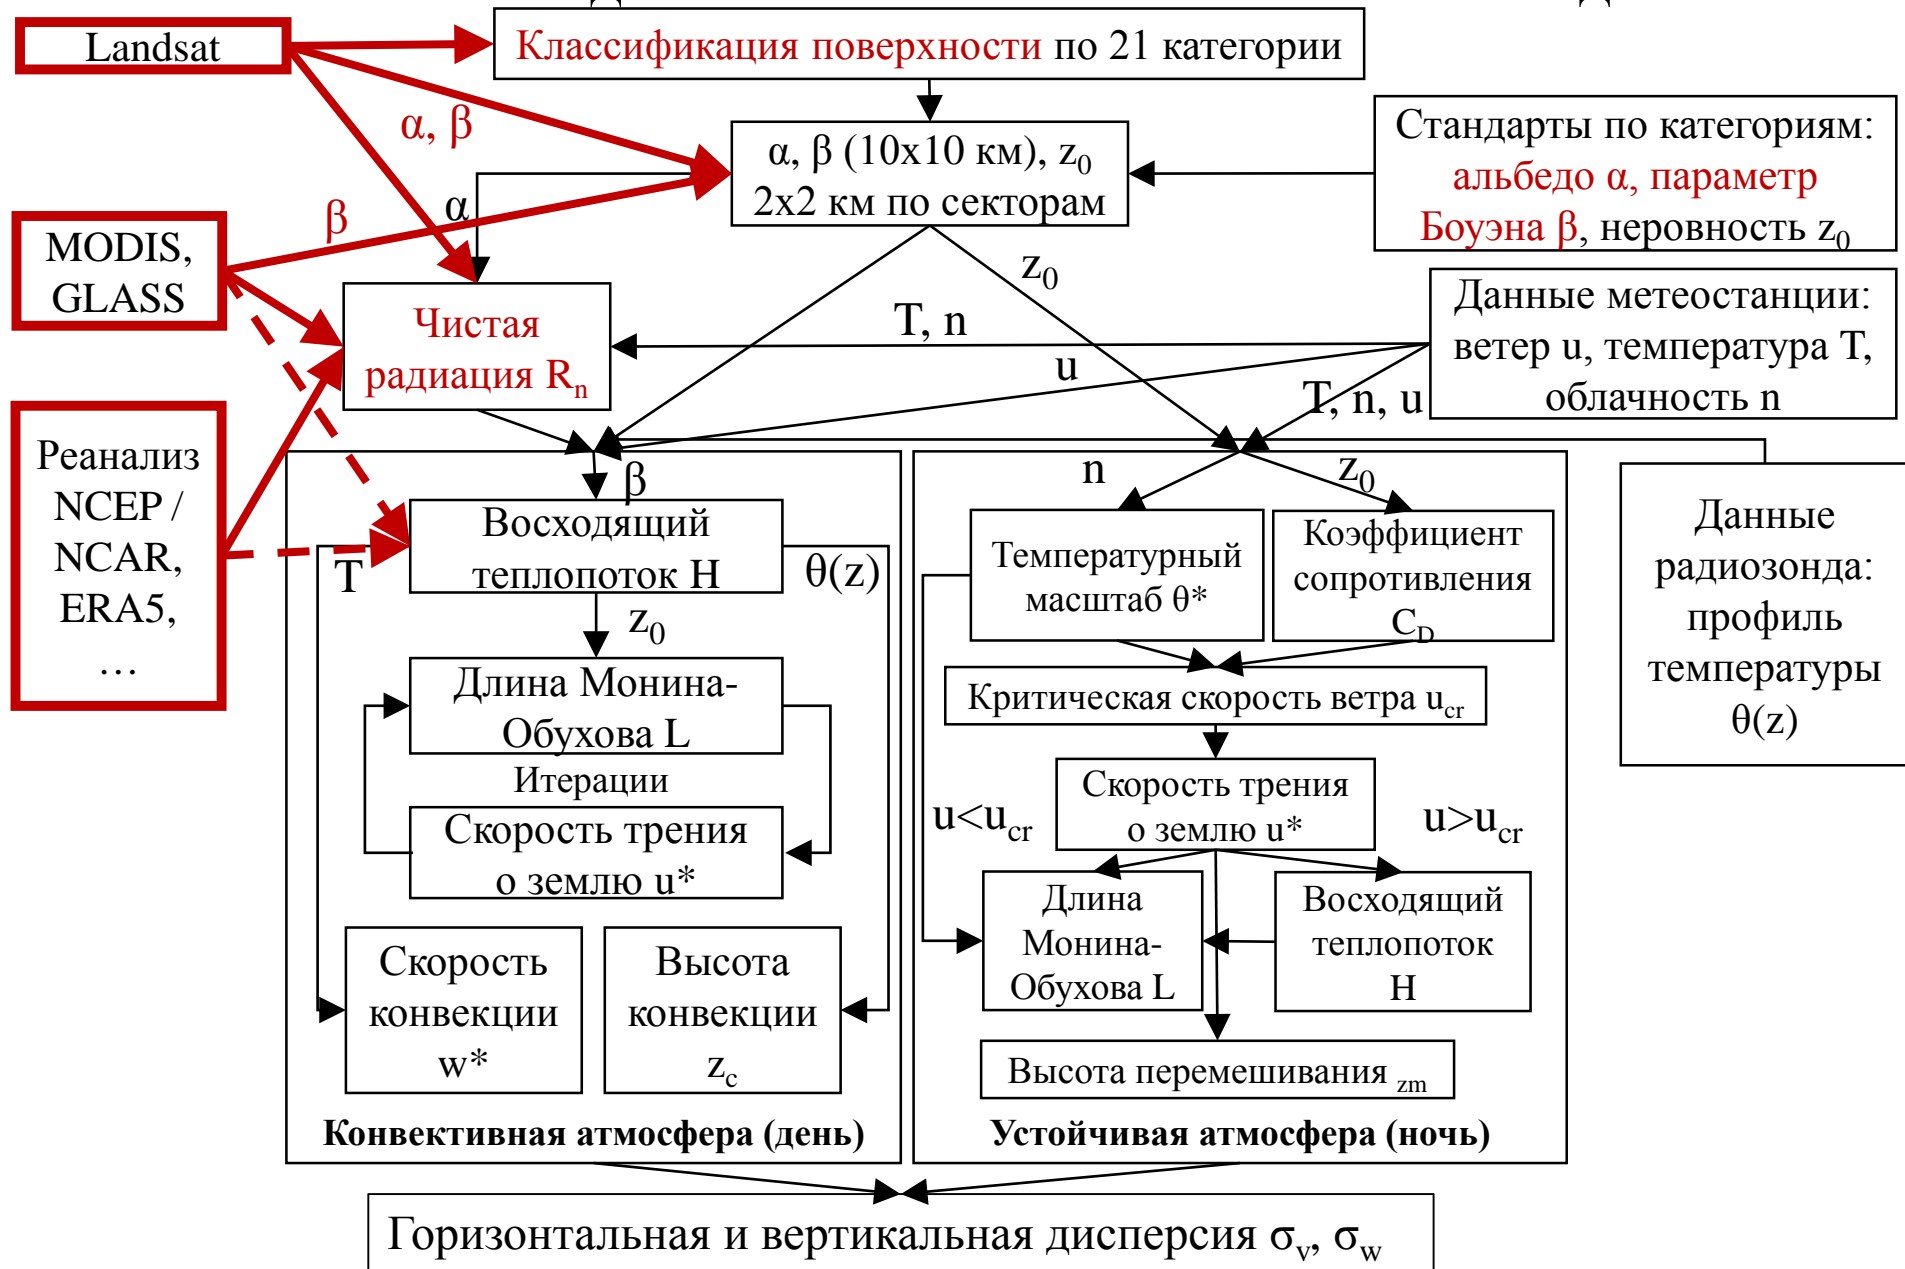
Landsat

Классификация поверхности по 21 категории

α, β

α, β (10x10 км), $z_0$
2x2 км по секторам

Стандарты по категориям: альбедо α, параметр Боуэна β, неровность $z_0$

β

α

MODIS, GLASS

$z_0$

Чистая радиация $R_n$

T, n

u

Данные метеостанции: ветер u, температура T, облачность n

T, n, u

Реанализ NCEP / NCAR, ERA5, …

β

Восходящий теплопоток H

T

θ(z)

$z_0$

Длина Монина-Обухова L

Итерации

Скорость трения о землю u*

Скорость конвекции w*

Высота конвекции $z_c$

Конвективная атмосфера (день)

n

$z_0$

Температурный масштаб θ*

Коэффициент сопротивления $C_D$

Критическая скорость ветра $u_{cr}$

Скорость трения о землю u*

$u<u_{cr}$

$u>u_{cr}$

Длина Монина-Обухова L

Восходящий теплопоток H

Высота перемешивания $_{zm}$

Устойчивая атмосфера (ночь)

Данные радиозонда: профиль температуры θ(z)

Горизонтальная и вертикальная дисперсия $\sigma_v$, $\sigma_w$